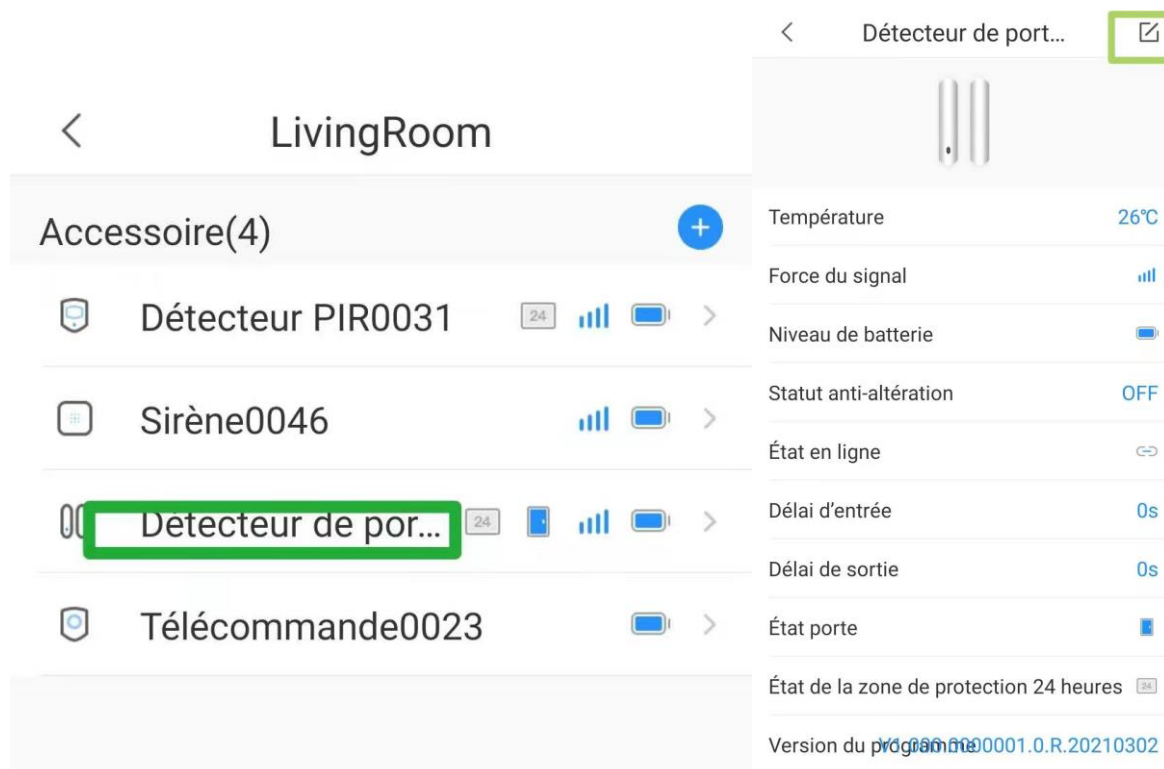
LivingRoom

Accessoire(4)

Détecteur PIR0031 24

Sirène0046

Détecteur de por... 24

Télécommande0023

Détecteur de port...

Température 26℃

Force du signal

Niveau de batterie

Statut anti-altération OFF

État en ligne

Délai d'entrée 0s

Délai de sortie 0s

État porte

État de la zone de protection 24 heures 24

Version du programme V1.000.0000001.0.R.20210302